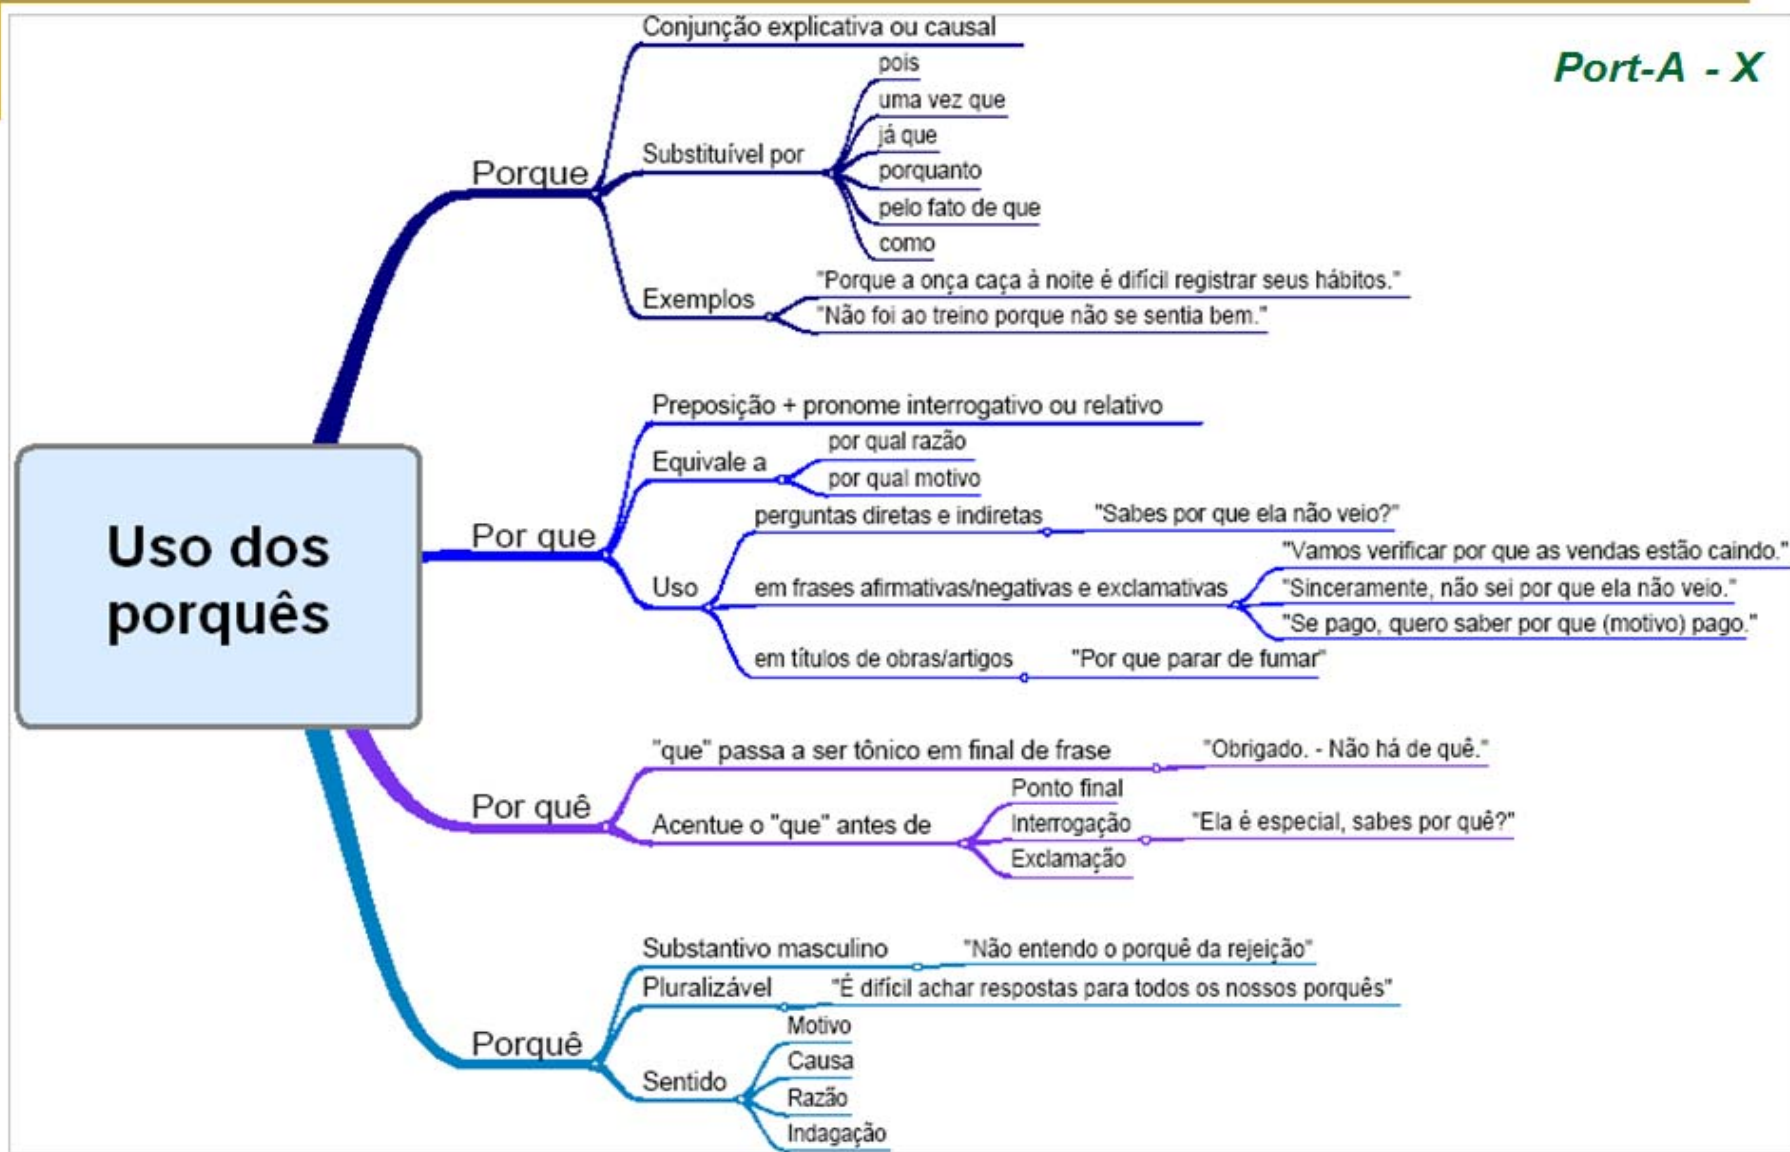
Port-A - X

Uso dos porquês

Porque
Conjunção explicativa ou causal
Substituível por
pois
uma vez que
já que
porquanto
pelo fato de que
como
Exemplos
"Porque a onça caça à noite é difícil registrar seus hábitos."
"Não foi ao treino porque não se sentia bem."

Por que
Preposição + pronome interrogativo ou relativo
Equivale a
por qual razão
por qual motivo
Uso
perguntas diretas e indiretas
"Sabes por que ela não veio?"
em frases afirmativas/negativas e exclamativas
"Vamos verificar por que as vendas estão caindo."
"Sinceramente, não sei por que ela não veio."
"Se pago, quero saber por que (motivo) pago."
em títulos de obras/artigos
"Por que parar de fumar"

Por quê
"que" passa a ser tônico em final de frase
"Obrigado. - Não há de quê."
Acentue o "que" antes de
Ponto final
Interrogação
Exclamação
"Ela é especial, sabes por quê?"

Porquê
Substantivo masculino
"Não entendo o porquê da rejeição"
Pluralizável
"É difícil achar respostas para todos os nossos porquês"
Sentido
Motivo
Causa
Razão
Indagação